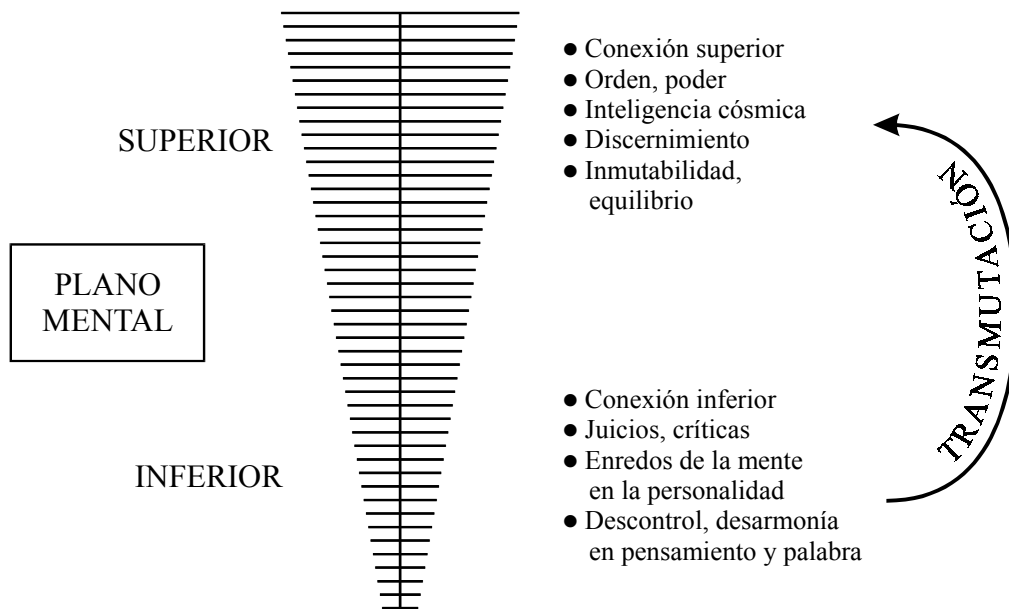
SUPERIOR

PLANO MENTAL

INFERIOR

● Conexión superior
● Orden, poder
● Inteligencia cósmica
● Discernimiento
● Inmutabilidad, equilibrio

TRANSMUTACIÓN

● Conexión inferior
● Juicios, críticas
● Enredos de la mente en la personalidad
● Descontrol, desarmonía en pensamiento y palabra